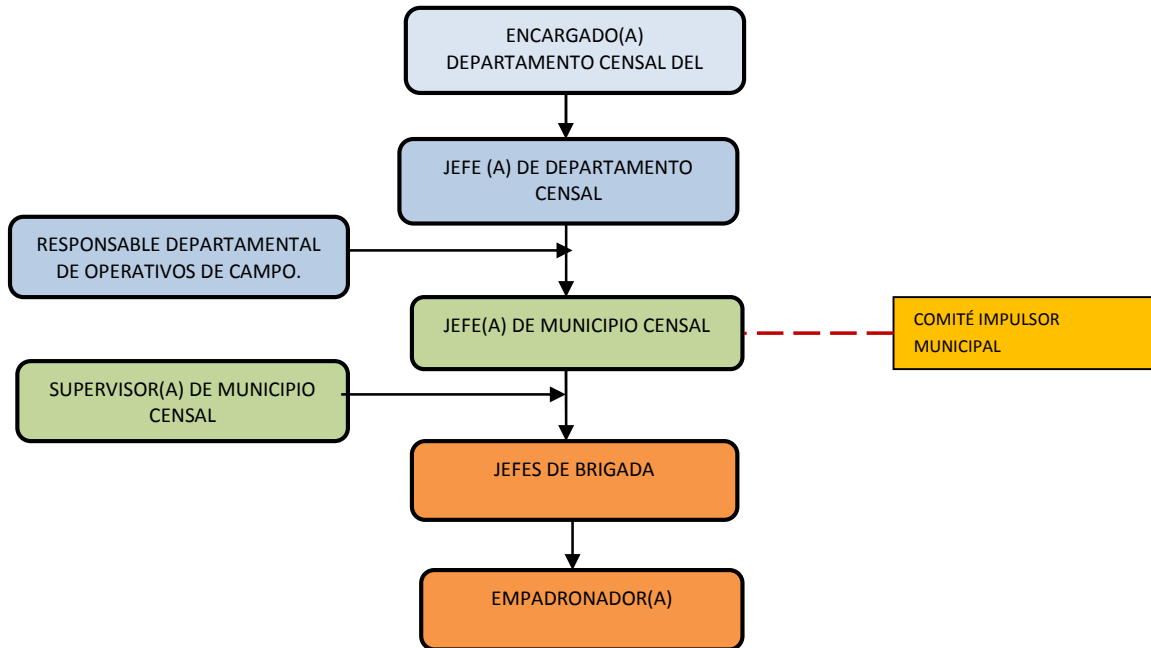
ENCARGADO(A)
DEPARTAMENTO CENSAL DEL

JEFE (A) DE DEPARTAMENTO CENSAL

RESPONSABLE DEPARTAMENTAL DE OPERATIVOS DE CAMPO.

JEFE(A) DE MUNICIPIO CENSAL

COMITÉ IMPULSOR MUNICIPAL

SUPERVISOR(A) DE MUNICIPIO CENSAL

JEFES DE BRIGADA

EMPADRONADOR(A)